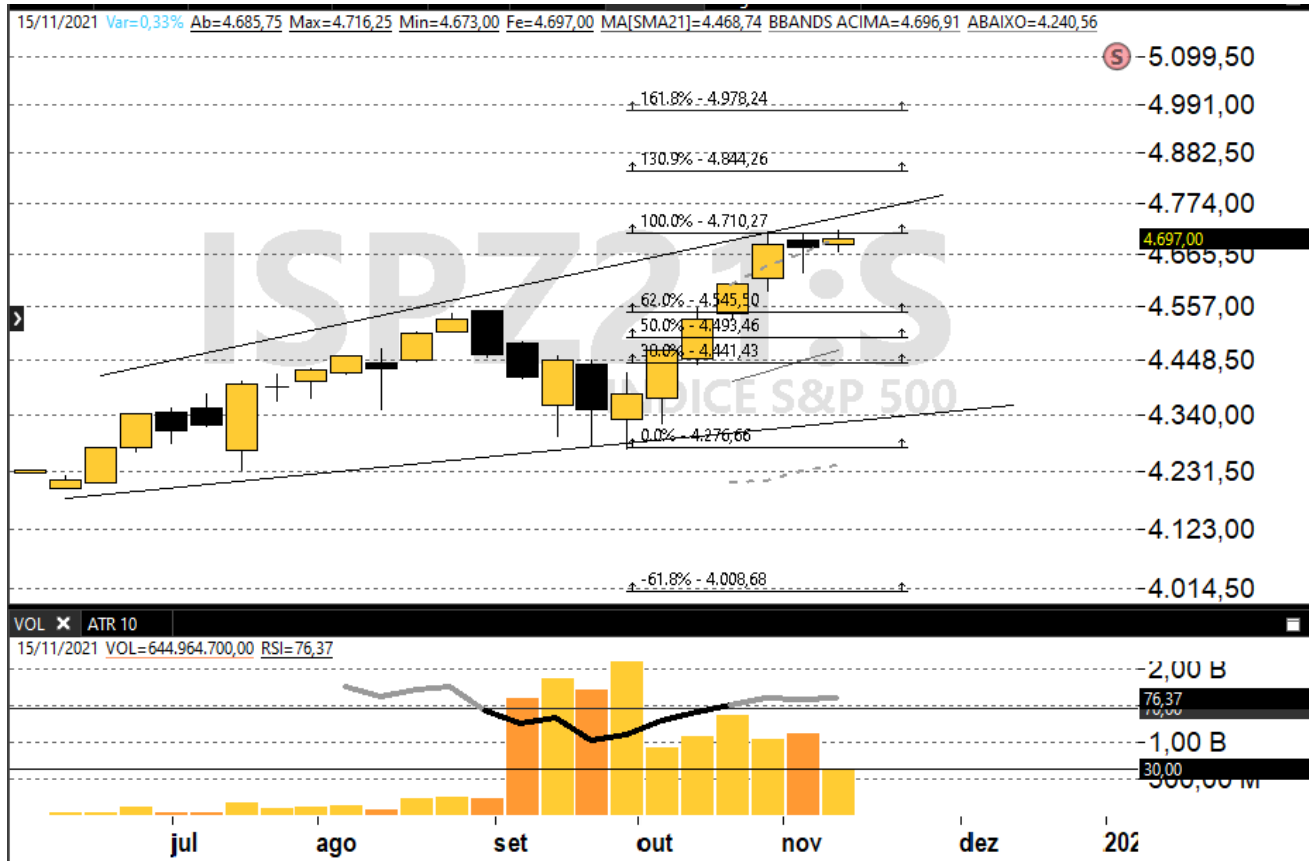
15/11/2021 Var=0,33% Ab=4.685,75 Max=4.716,25 Min=4.673,00 Fe=4.697,00 MA[SMA21]=4.468,74 BBANDS ACIMA=4.696,91 ABAIXO=4.240,56

S 5.099,50
161.8% - 4.978,24
4.991,00
130.9% - 4.844,26
4.882,50
4.774,00
100.0% - 4.710,27
4.697,00
4.665,50
ISPZ21:S
62.0% - 4.545,50
4.557,00
50.0% - 4.493,46
38.0% - 4.441,43
4.448,50
ÍNDICE S&P 500
4.340,00
0.0% - 4.276,66
4.231,50
4.123,00
-61.8% - 4.008,68
4.014,50

VOL ✕ ATR 10
15/11/2021 VOL=644.964.700,00 RSI=76,37
2,00 B
76,37
70,00
1,00 B
30,00
500,00 M

jul ago set out nov dez 202